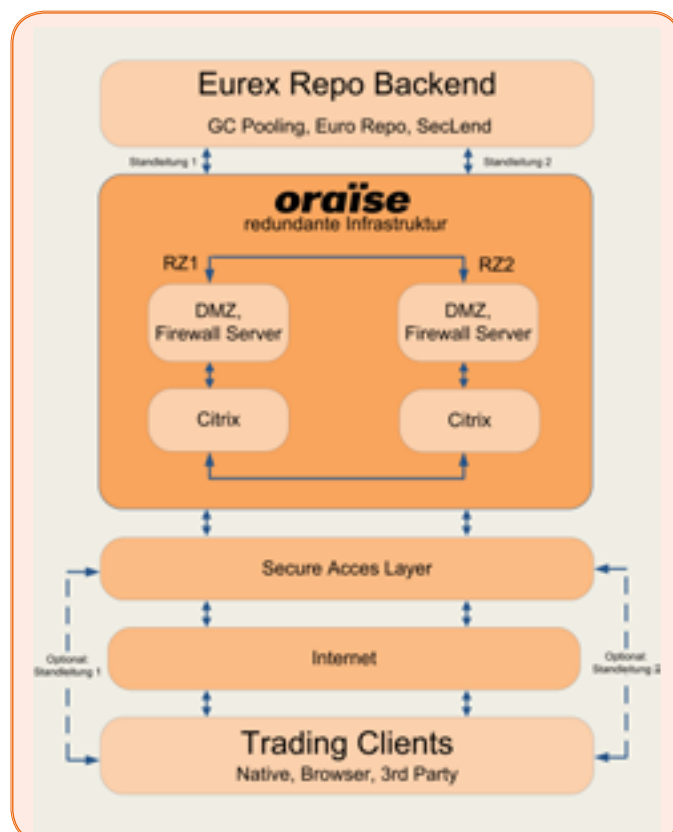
Eurex Repo Backend
GC Pooling, Euro Repo, SecLend

Standleitung 1
Standleitung 2

oraïse
redundante Infrastruktur

RZ1
RZ2

DMZ, Firewall Server
DMZ, Firewall Server

Citrix
Citrix

Secure Acces Layer

Optional: Standleitung 1
Internet
Optional: Standleitung 2

Trading Clients
Native, Browser, 3rd Party